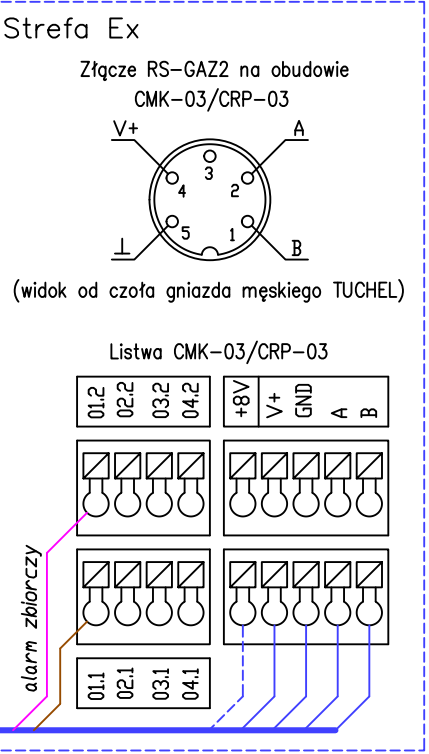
Strefa Ex

Złącze RS-GAZ2 na obudowie
CMK-03/CRP-03

V+
A
3
4
2
5
1
⊥
B

(widok od czoła gniazda męskiego TUCHEL)

Listwa CMK-03/CRP-03

| 01.2 | 02.2 | 03.2 | 04.2 |
|---|---|---|---|

| +8V | V+ | GND | A | B |
|---|---|---|---|---|

alarm zbiorczy

| 01.1 | 02.1 | 03.1 | 04.1 |
|---|---|---|---|